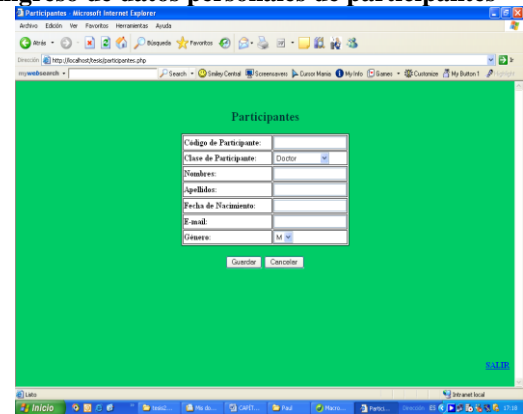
ingreso de datos personales de participantes

Participantes - Microsoft Internet Explorer

Archivo Edición Ver Favoritos Herramientas Ayuda

Atrás Búsqueda Favoritos

Dirección http://localhost/tesis/participantes.php

mywebsearch Search Smiley Central Screensavers Cursor Mania My Info Games Customize My Button 1

Participantes

| Codigo de Participante: | |
|---|---|
| Clase de Participante: | Doctor |
| Nombres: | |
| Apellidos: | |
| Fecha de Nacimiento: | |
| E-mail: | |
| Genero: | M |

Guardar Cancelar

SALIR

Listo

Intranet local

Inicio tesis2... Mis do... CAPIT... Paul Macro... Partici... 17:18